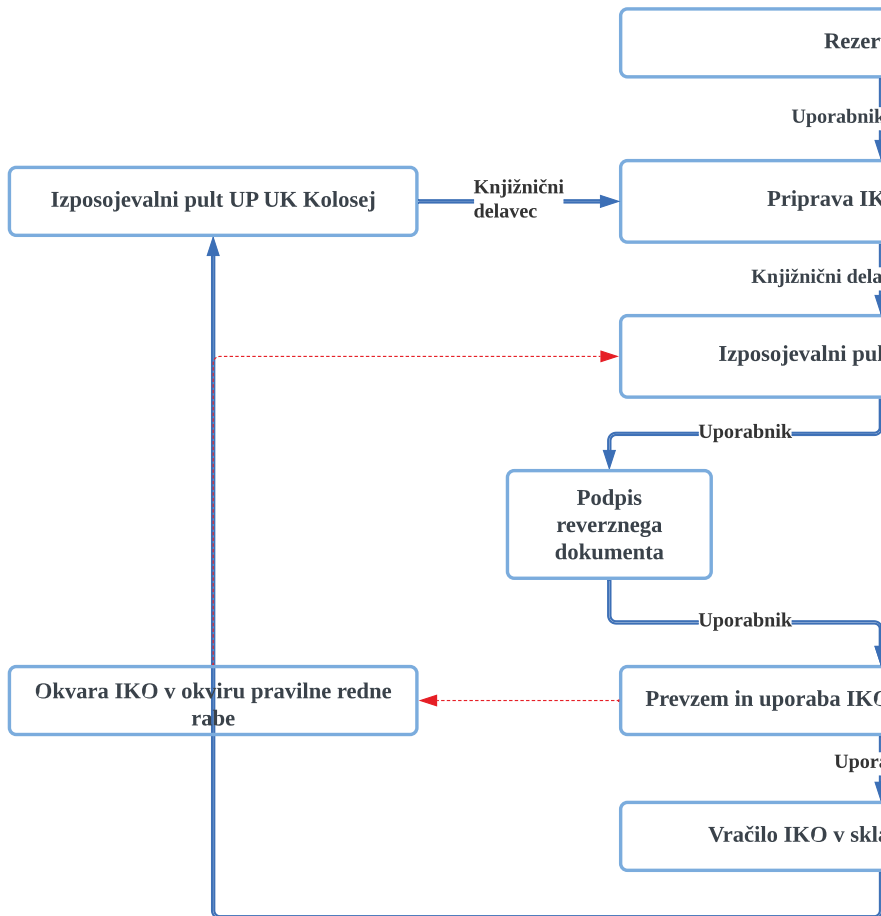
Rezer

Uporabnik

Izposojevalni pult UP UK Kolosej

Knjižnični delavec

Priprava IK

Knjižnični dela

Izposojevalni pul

Uporabnik

Podpis reverznega dokumenta

Uporabnik

Okvara IKO v okviru pravilne redne rabe

Prevzem in uporaba IKO

Upora

Vračilo IKO v skla